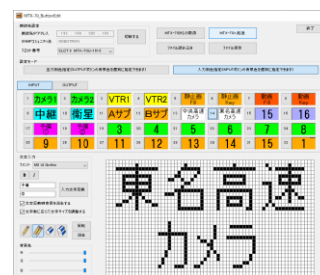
MPX-70 ButtonEdit

接続先設定

IPアドレス

ID

SLOT1

設定モード

INPUT OUTPUT

1 カメラ1 | 2 カメラ2 | 3 VTR1 | 4 VTR2 | 5 静止画 | 6 静止画 | 7 動画 | 8 動画

9 中継 | 10 衛星 | 11 Aサブ | 12 Bサブ | 13 東名高速 カメラ | 14 東名高速 カメラ | 15 | 16

| 9 | 10 | 11 | 12 | 13 | 14 | 15 | 16 |
|---|---|---|---|---|---|---|---|
| 1 | 2 | 3 | 4 | 5 | 6 | 7 | 8 |
| 9 | 10 | 11 | 12 | 13 | 14 | 15 | 16 |

東名高速

カメラ